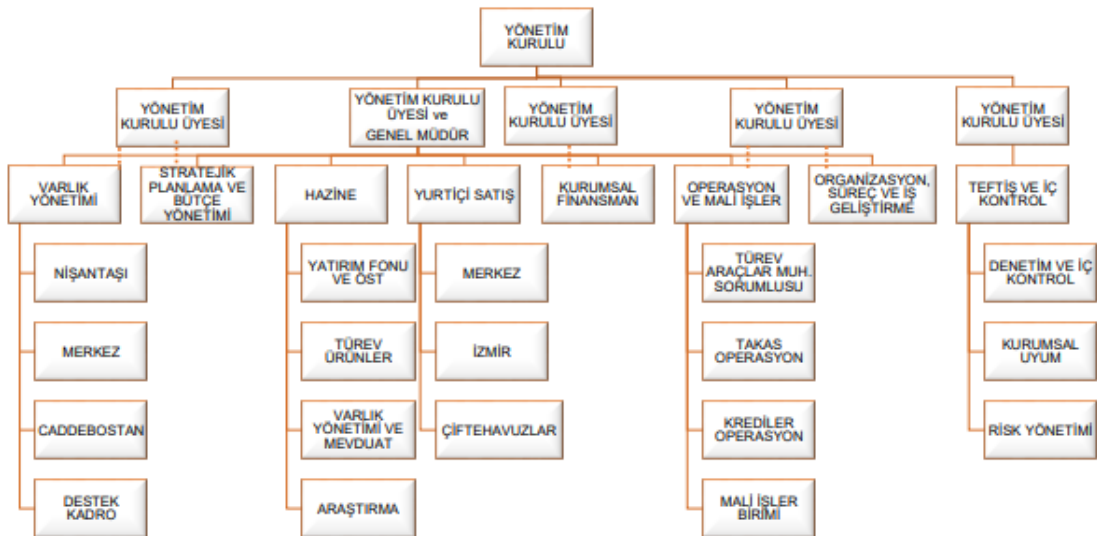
YÖNETİM KURULU

YÖNETİM KURULU ÜYESİ

YÖNETİM KURULU ÜYESİ ve GENEL MÜDÜR

YÖNETİM KURULU ÜYESİ

YÖNETİM KURULU ÜYESİ

YÖNETİM KURULU ÜYESİ

VARLIK YÖNETİMİ

STRATEJİK PLANLAMA VE BÜTÇE YÖNETİMİ

HAZİNE

YURTİÇİ SATIŞ

KURUMSAL FİNANSMAN

OPERASYON VE MALİ İŞLER

ORGANİZASYON, SÜREÇ VE İŞ GELİŞTİRME

TEFTİŞ VE İÇ KONTROL

NİŞANTAŞI

MERKEZ

CADDEBOSTAN

DESTEK KADRO

YATIRIM FONU VE ÖST

TÜREV ÜRÜNLER

VARLIK YÖNETİMİ VE MEVDUAT

ARAŞTIRMA

MERKEZ

İZMİR

ÇİFTEHAVUZLAR

TÜREV ARAÇLAR MUH. SORUMLUSU

TAKAS OPERASYON

KREDİLER OPERASYON

MALİ İŞLER BİRİMİ

DENETİM VE İÇ KONTROL

KURUMSAL UYUM

RİSK YÖNETİMİ